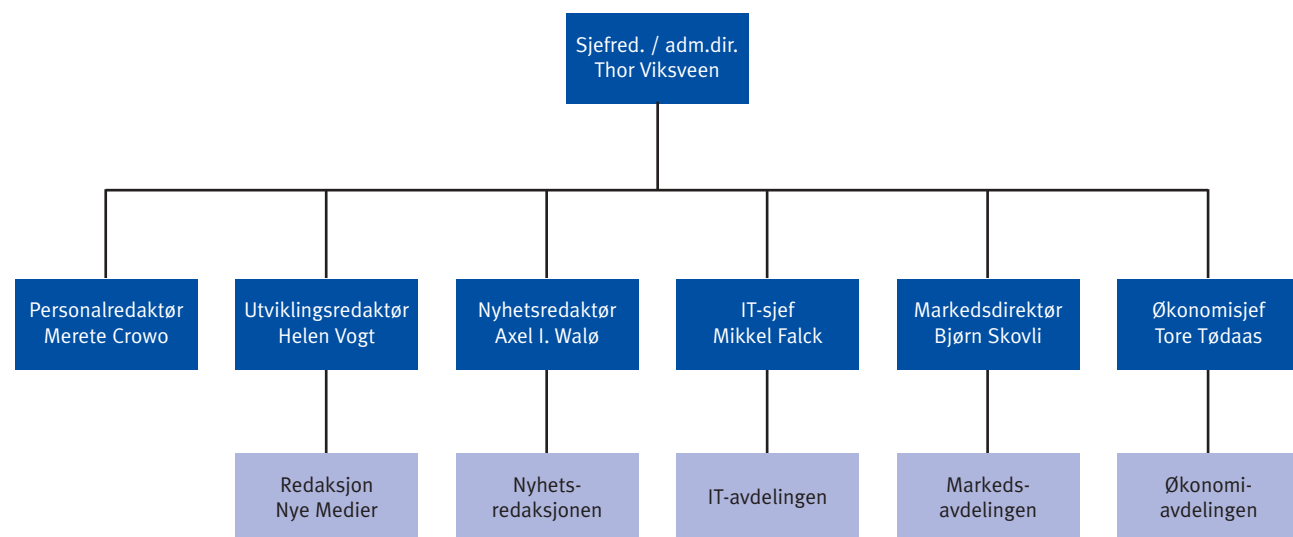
Sjefred. / adm.dir.
Thor Viksveen

Personalredaktør
Merete Crowo

Utviklingsredaktør
Helen Vogt

Nyhetsredaktør
Axel I. Walø

IT-sjef
Mikkel Falck

Markedsdirektør
Bjørn Skovli

Økonomisjef
Tore Tødaas

Redaksjon
Nye Medier

Nyhets-
redaksjonen

IT-avdelingen

Markeds-
avdelingen

Økonomi-
avdelingen